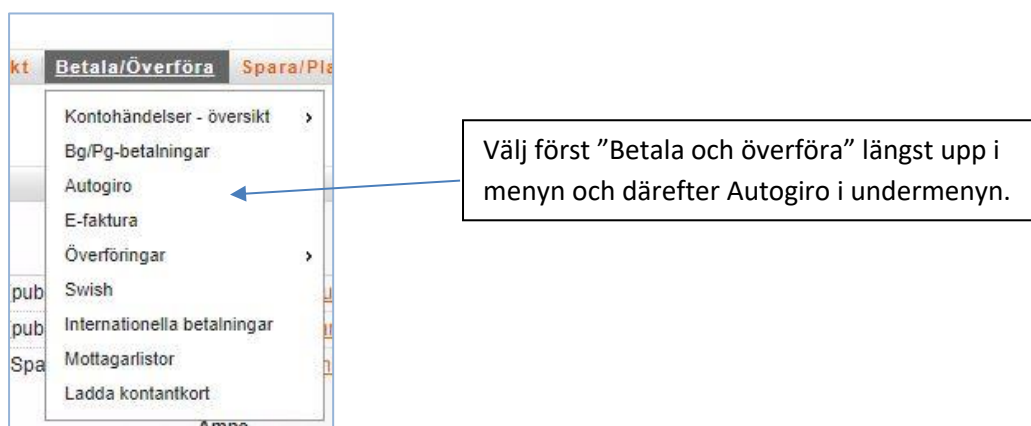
kt Betala/Överföra Spara/Pla

Kontohändelser - översikt ›
Bg/Pg-betalningar
Autogiro
E-faktura
Överföringar ›
Swish
Internationella betalningar
Mottagarlistor
Ladda kontantkort

pub
pub
Spa

Välj först ”Betala och överföra” längst upp i menyn och därefter Autogiro i undermenyn.